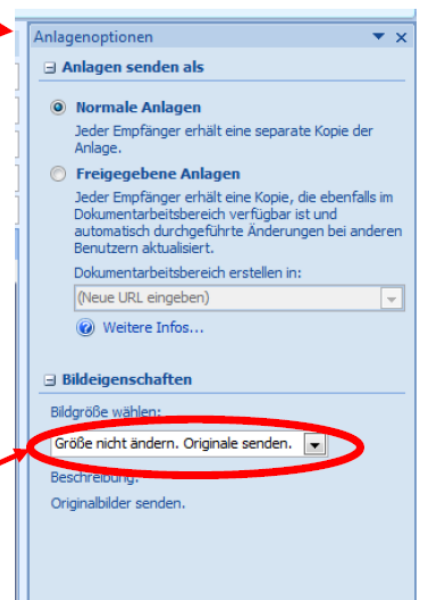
Anlagenoptionen

Anlagen senden als

Normale Anlagen

Jeder Empfänger erhält eine separate Kopie der Anlage.

Freigegebene Anlagen

Jeder Empfänger erhält eine Kopie, die ebenfalls im Dokumentarbeitsbereich verfügbar ist und automatisch durchgeführte Änderungen bei anderen Benutzern aktualisiert.

Dokumentarbeitsbereich erstellen in:

(Neue URL eingeben)

Weitere Infos...

Bildeigenschaften

Bildgröße wählen:

Größe nicht ändern. Originale senden.

Beschreibung:

Originalbilder senden.